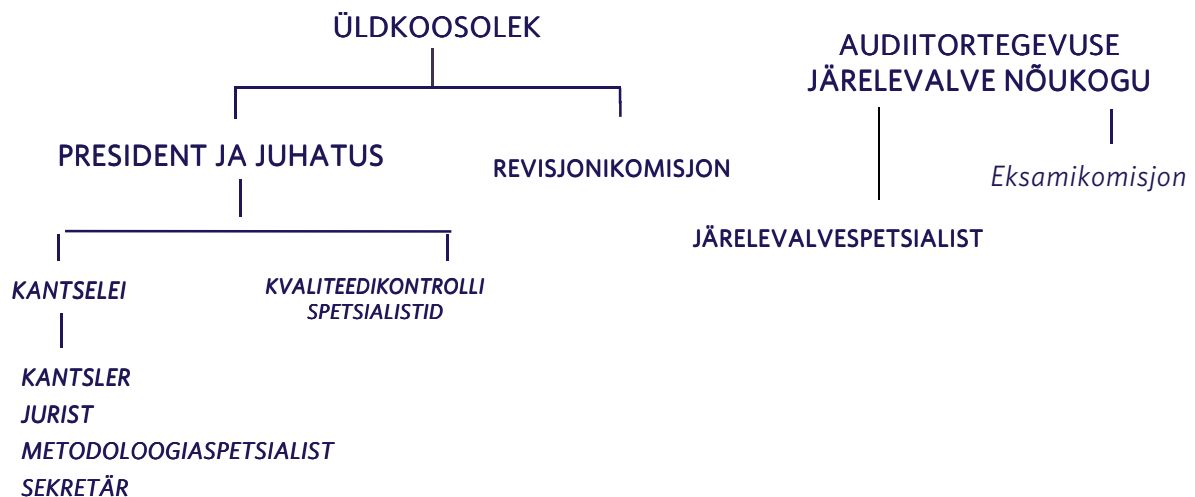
ÜLDKOOSOLEK

PRESIDENT JA JUHATUS

REVISJONIKOMISJON

KANTSELEI

KVALITEEDIKONTROLLI SPETSIALISTID

KANTSLER
JURIST
METODOLOOGIASPETSIALIST
SEKRETÄR

AUDIITORTEGEVUSE JÄRELEVALVE NÕUKOGU

Eksamikomisjon

JÄRELEVALVESPETSIALIST